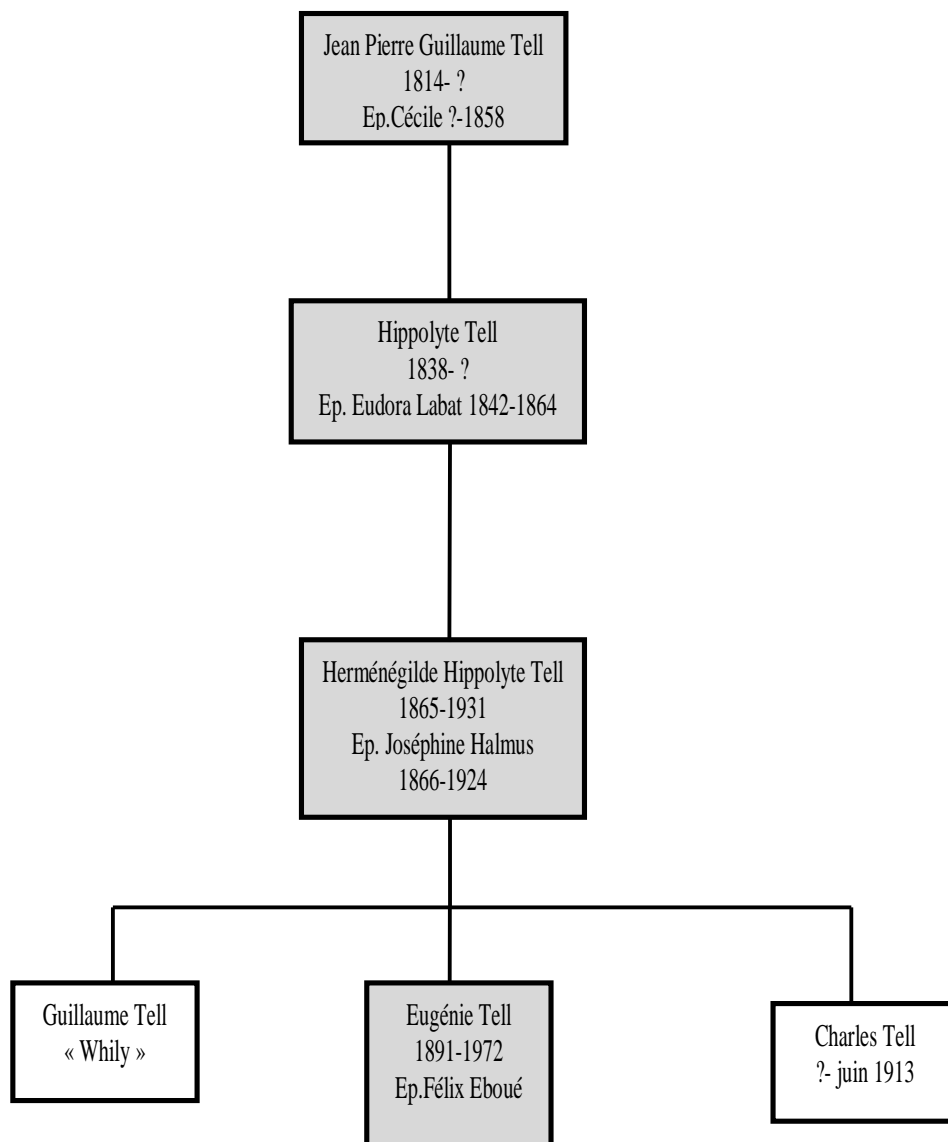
Jean Pierre Guillaume Tell
1814- ?
Ep.Cécile ?-1858

Hippolyte Tell
1838- ?
Ep. Eudora Labat 1842-1864

Herménégilde Hippolyte Tell
1865-1931
Ep. Joséphine Halmus
1866-1924

Guillaume Tell
« Whily »

Eugénie Tell
1891-1972
Ep.Félix Eboué

Charles Tell
?- juin 1913